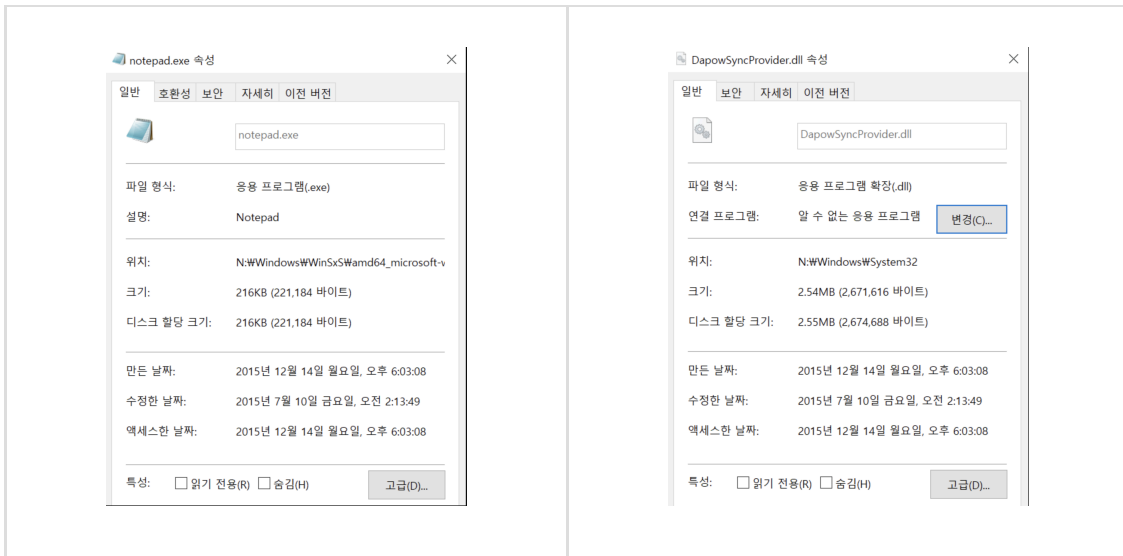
notepad.exe 속성

일반 호환성 보안 자세히 이전 버전

notepad.exe

파일 형식: 응용 프로그램(.exe)

설명: Notepad

위치: N:₩Windows₩WinSxS₩amd64_microsoft-v

크기: 216KB (221,184 바이트)

디스크 할당 크기: 216KB (221,184 바이트)

만든 날짜: 2015년 12월 14일 월요일, 오후 6:03:08

수정한 날짜: 2015년 7월 10일 금요일, 오전 2:13:49

액세스한 날짜: 2015년 12월 14일 월요일, 오후 6:03:08

특성: 읽기 전용(R) 숨김(H) 고급(D)...

DapowSyncProvider.dll 속성

일반 보안 자세히 이전 버전

DapowSyncProvider.dll

파일 형식: 응용 프로그램 확장(.dll)

연결 프로그램: 알 수 없는 응용 프로그램 변경(C)...

위치: N:₩Windows₩System32

크기: 2.54MB (2,671,616 바이트)

디스크 할당 크기: 2.55MB (2,674,688 바이트)

만든 날짜: 2015년 12월 14일 월요일, 오후 6:03:08

수정한 날짜: 2015년 7월 10일 금요일, 오전 2:13:49

액세스한 날짜: 2015년 12월 14일 월요일, 오후 6:03:08

특성: 읽기 전용(R) 숨김(H) 고급(D)...